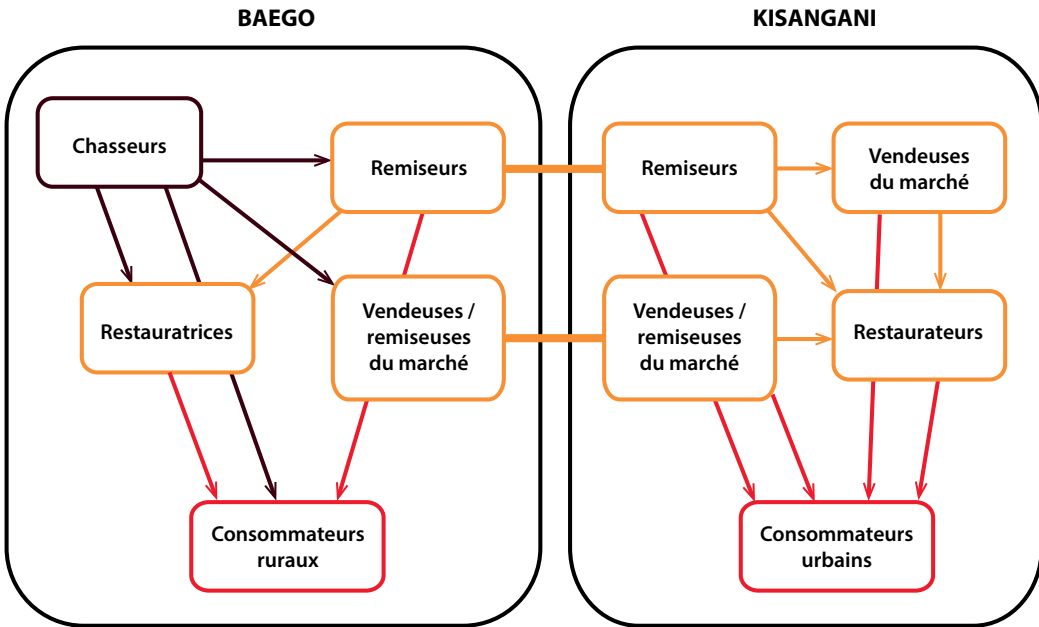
BAEGO

Chasseurs

Remiseurs

Restauratrices

Vendeuses / remiseuses du marché

Consommateurs ruraux

KISANGANI

Remiseurs

Vendeuses du marché

Vendeuses / remiseuses du marché

Restaurateurs

Consommateurs urbains